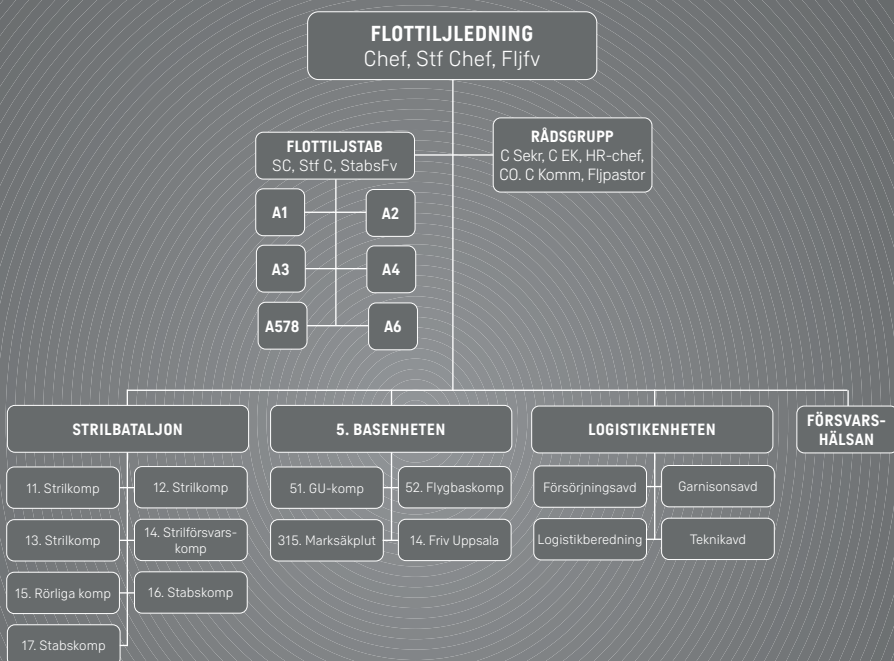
FLOTTILJLEDNING
Chef, Stf Chef, Fljfv

FLOTTILJSTAB
SC, Stf C, StabsFv

RÅDSGRUPP
C Sekr, C EK, HR-chef, CO. C Komm, Fljpastor

A1

A2

A3

A4

A578

A6

STRILBATALJON

11. Strilkomp

12. Strilkomp

13. Strilkomp

14. Strilförsvarskomp

15. Rörliga komp

16. Stabskomp

17. Stabskomp

5. BASENHETEN

51. GU-komp

52. Flygbaskomp

315. Marksäkplut

14. Friv Uppsala

LOGISTIKENHETEN

Försörjningsavd

Garnisonsavd

Logistikberedning

Teknikavd

FÖRSVARSHÄLSAN